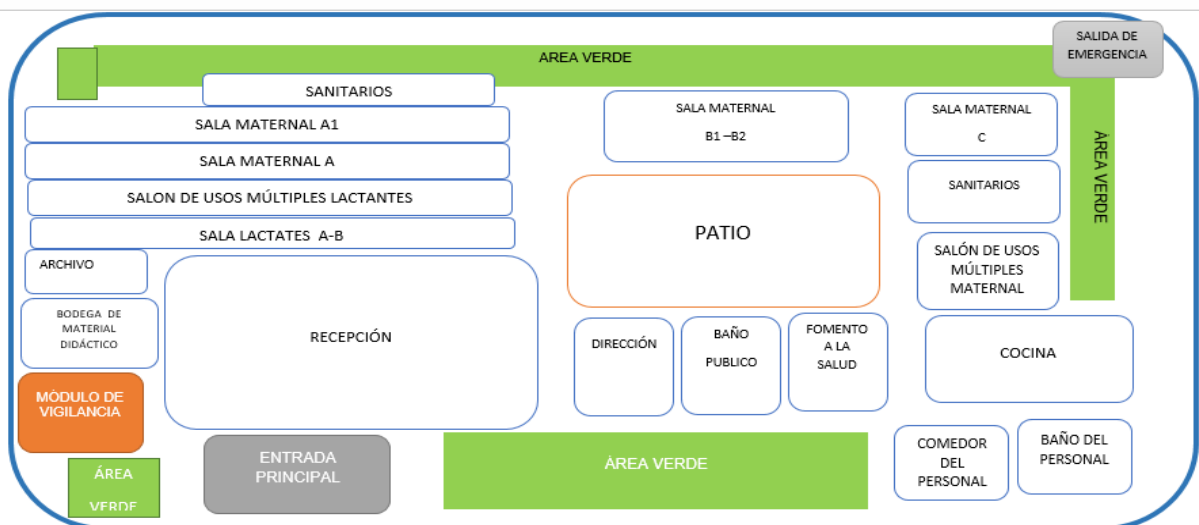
AREA VERDE

SALIDA DE EMERGENCIA

SANITARIOS

SALA MATERNAL A1

SALA MATERNAL A

SALON DE USOS MÚLTIPLES LACTANTES

SALA LACTATES A-B

SALA MATERNAL B1 –B2

SALA MATERNAL C

SANITARIOS

ÁREA VERDE

PATIO

ARCHIVO

BODEGA DE MATERIAL DIDÁCTICO

RECEPCIÓN

SALÓN DE USOS MÚLTIPLES MATERNAL

DIRECCIÓN

BAÑO PUBLICO

FOMENTO A LA SALUD

COCINA

MÓDULO DE VIGILANCIA

ÁREA VERDE

ENTRADA PRINCIPAL

ÁREA VERDE

COMEDOR DEL PERSONAL

BAÑO DEL PERSONAL